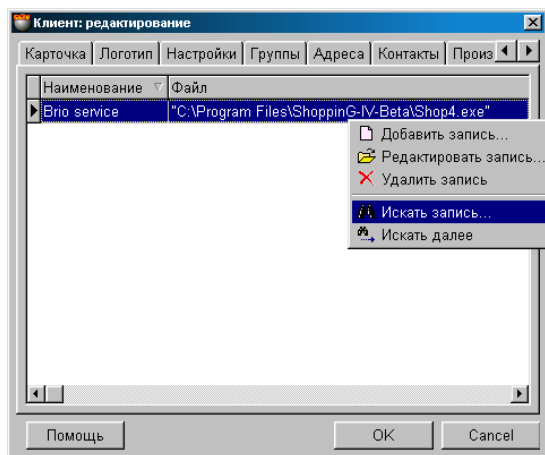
Клиент: редактирование

Карточка | Логотип | Настройки | Группы | Адреса | Контакты | Произ

| Наименование | Файл |
|---|---|
| Brio service | "C:\Program Files\ShoppinG-IV-Beta\Shop4.exe" |

Добавить запись...
Редактировать запись...
Удалить запись
Искать запись...
Искать далее

Помощь
OK
Cancel